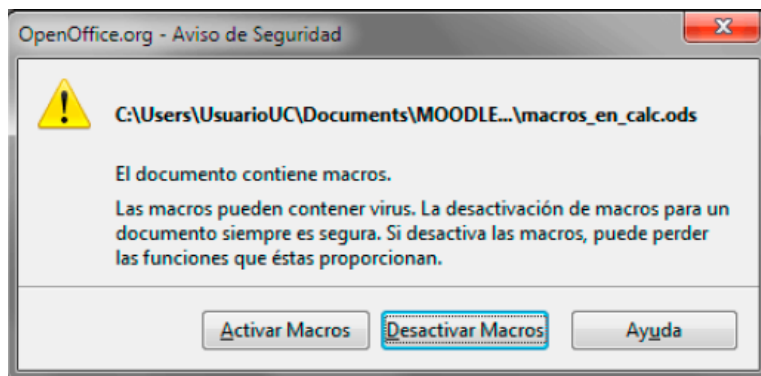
OpenOffice.org - Aviso de Seguridad

X

C:\Users\UsuarioUC\Documents\MOODLE...\macros_en_calc.ods

El documento contiene macros.

Las macros pueden contener virus. La desactivación de macros para un documento siempre es segura. Si desactiva las macros, puede perder las funciones que éstas proporcionan.

Activar Macros

Desactivar Macros

Ayuda